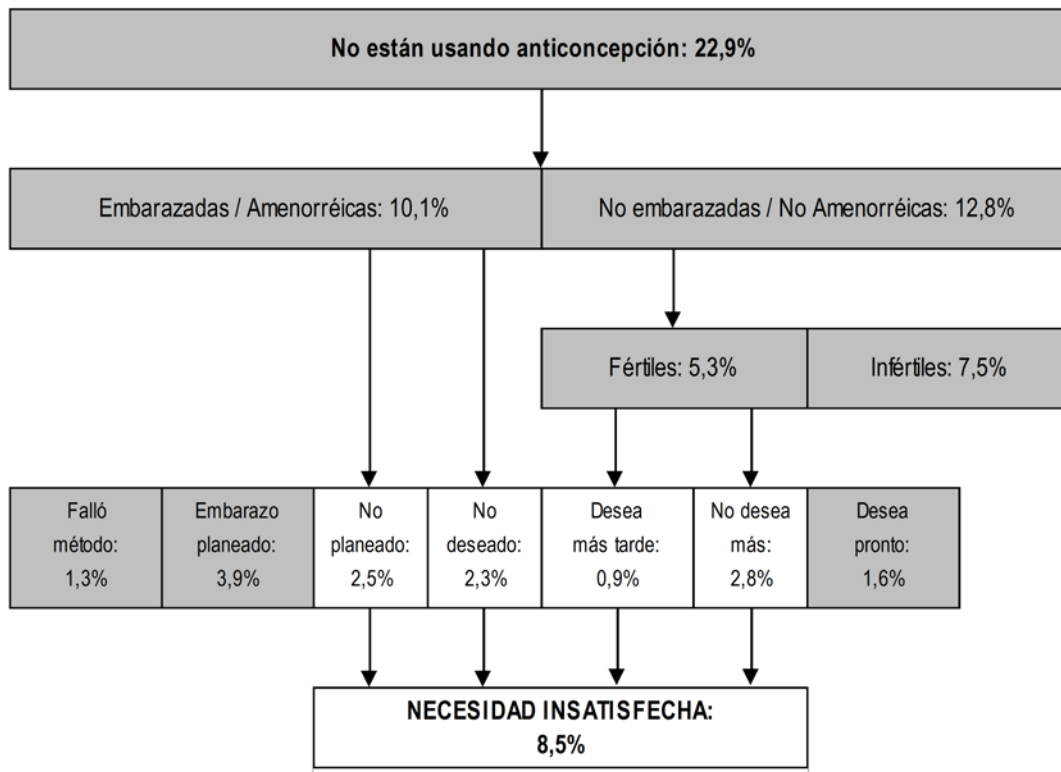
No están usando anticoncepción: 22,9%

Embarazadas / Amenorréicas: 10,1%

No embarazadas / No Amenorréicas: 12,8%

Fértiles: 5,3%

Infértiles: 7,5%

Falló método: 1,3%

Embarazo planeado: 3,9%

No planeado: 2,5%

No deseado: 2,3%

Desea más tarde: 0,9%

No desea más: 2,8%

Desea pronto: 1,6%

NECESIDAD INSATISFECHA: 8,5%